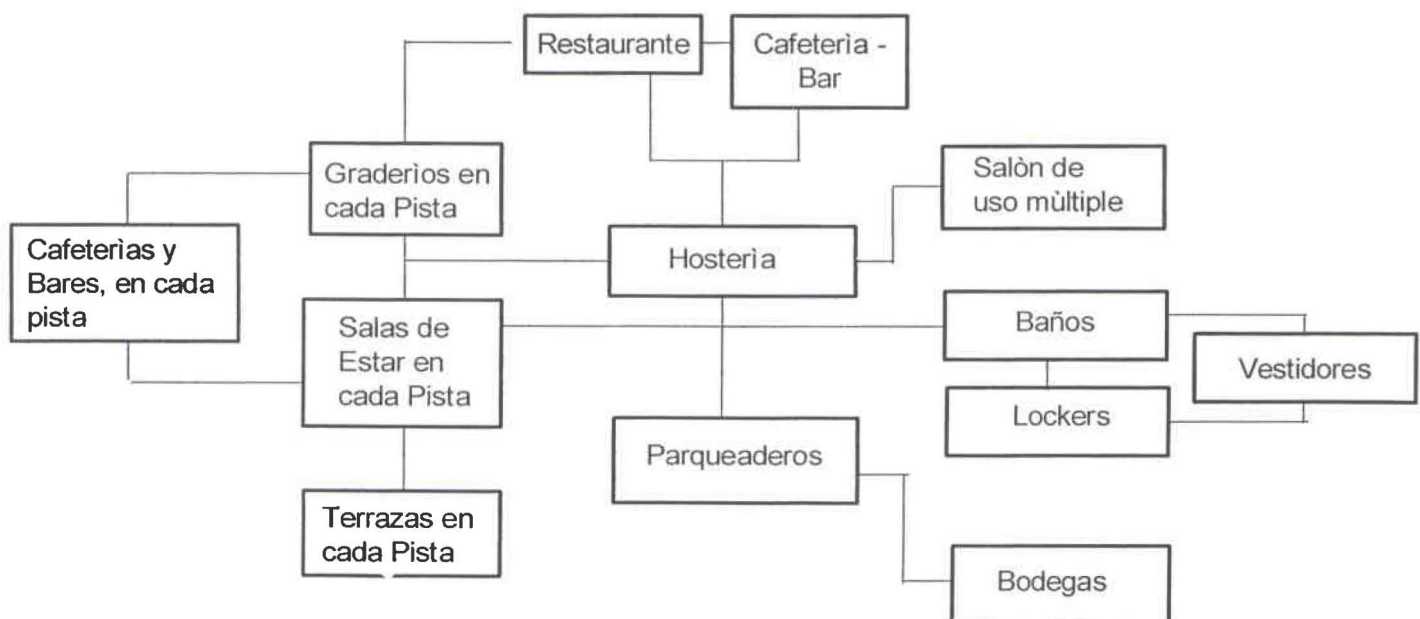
Restaurante

Cafeterìa - Bar

Graderìos en cada Pista

Salòn de uso mùltiple

Cafeterìas y Bares, en cada pista

Hosterìa

Salas de Estar en cada Pista

Baños

Vestidores

Lockers

Parqueaderos

Terrazas en cada Pista

Bodegas